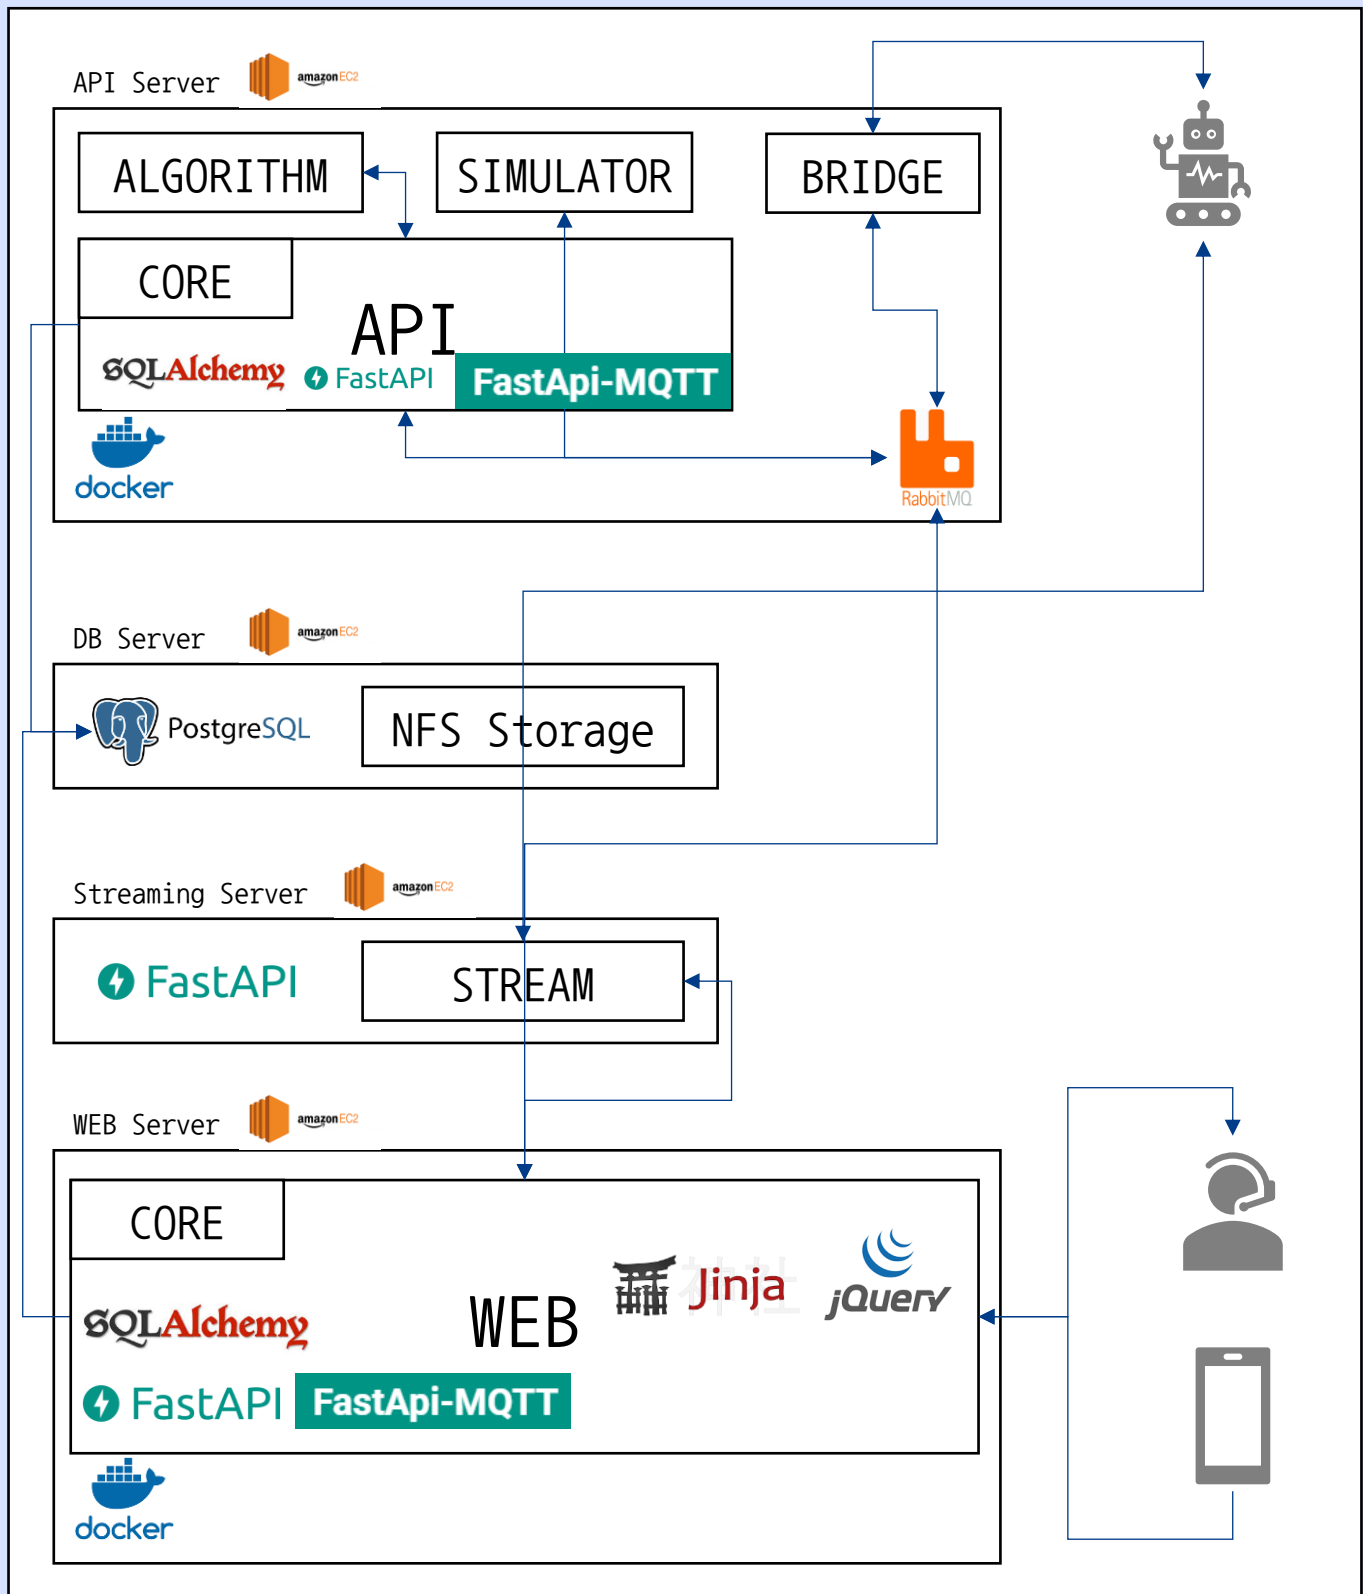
API Server amazon EC2

ALGORITHM

SIMULATOR

BRIDGE

CORE

API

SQLAlchemy FastAPI FastApi-MQTT

docker

RabbitMQ

DB Server amazon EC2

PostgreSQL

NFS Storage

Streaming Server amazon EC2

FastAPI

STREAM

WEB Server amazon EC2

CORE

WEB

Jinja

jQuery

SQLAlchemy

FastAPI FastApi-MQTT

docker